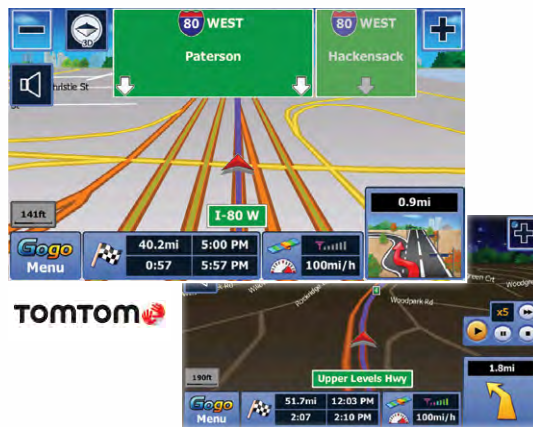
80 WEST
Paterson
80 WEST
Hackensack
3D
Christie St
141ft
I-80 W
0.9mi
Gogo Menu
40.2mi
5:00 PM
0:57
5:57 PM
100mi/h
TOMTOM
Woodpark Rd
Ronald
x5
190ft
Upper Levels Hwy
1.8mi
Gogo Menu
51.7mi
12:03 PM
2:07
2:10 PM
100mi/h